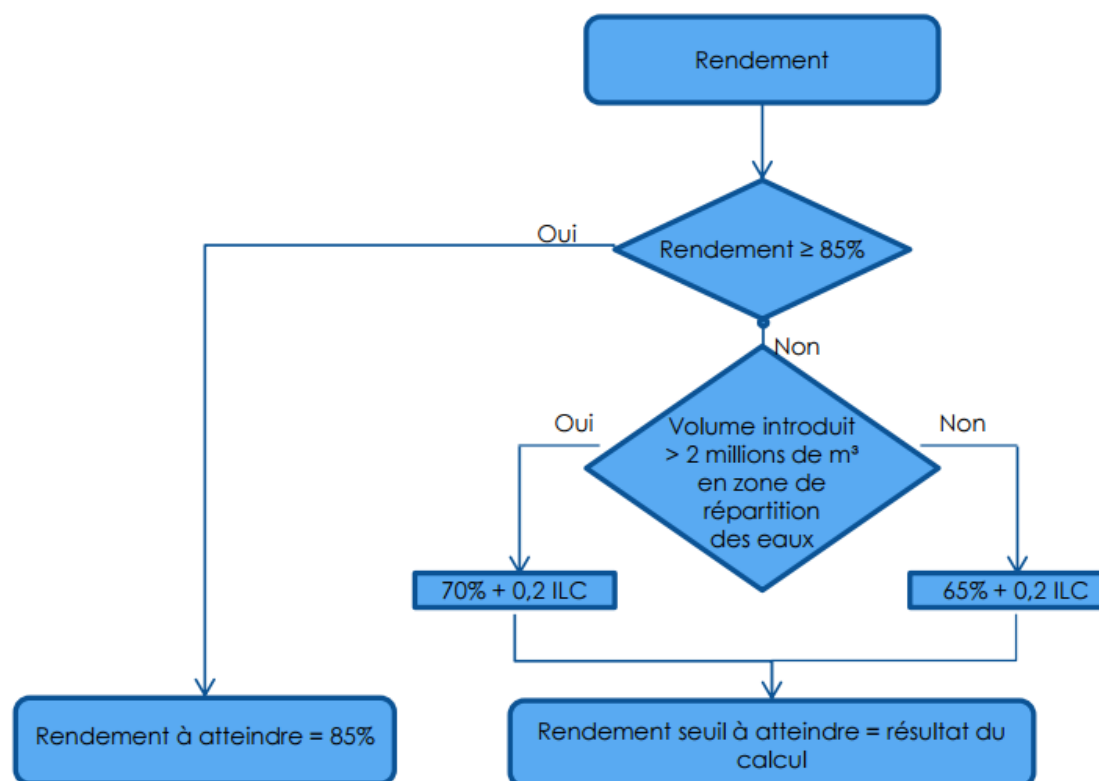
Rendement

Oui

Rendement ≥ 85%

Non

Oui

Volume introduit > 2 millions de m³ en zone de répartition des eaux

Non

70% + 0,2 ILC

65% + 0,2 ILC

Rendement à atteindre = 85%

Rendement seuil à atteindre = résultat du calcul